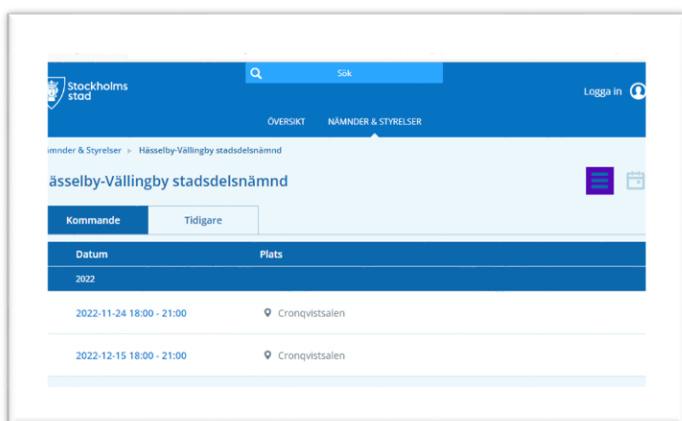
Stockholms stad

Sök

Logga in

ÖVERSIKT NÄMNDER & STYRELSER

ämnder & Styrelser > Hässelby-Vällingby stadsdelsnämnd

ässelby-Vällingby stadsdelsnämnd

Kommande Tidigare

| Datum | Plats |
|---|---|
| 2022 | |
| 2022-11-24 18:00 - 21:00 | Cronqvistsalen |
| 2022-12-15 18:00 - 21:00 | Cronqvistsalen |